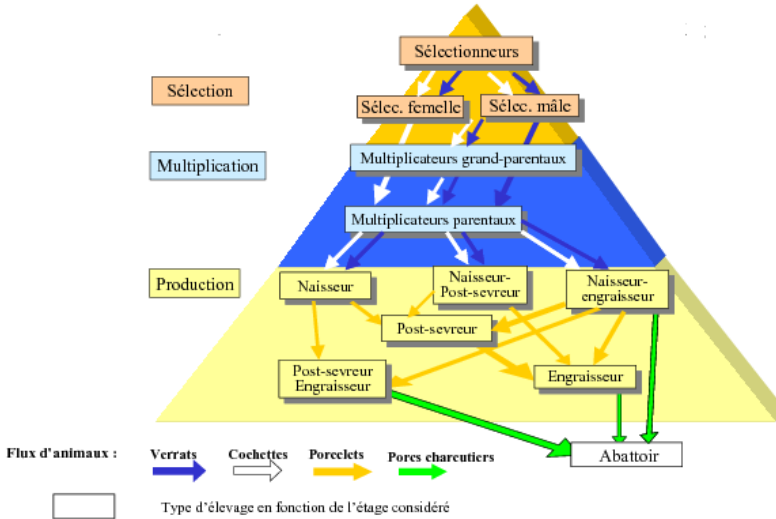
Sélectionneurs

Sélection

Sélec. femelle

Sélec. mâle

Multiplication

Multiplicateurs grand-parentaux

Multiplicateurs parentaux

Production

Naisseur

Naisseur-Post-sevreur

Naisseur-engraisseur

Post-sevreur

Post-sevreur Engraisseur

Engraisseur

Flux d'animaux :

Verrats

Cochettes

Porcelets

Porcs charcutiers

Abattoir

Type d'élevage en fonction de l'étage considéré